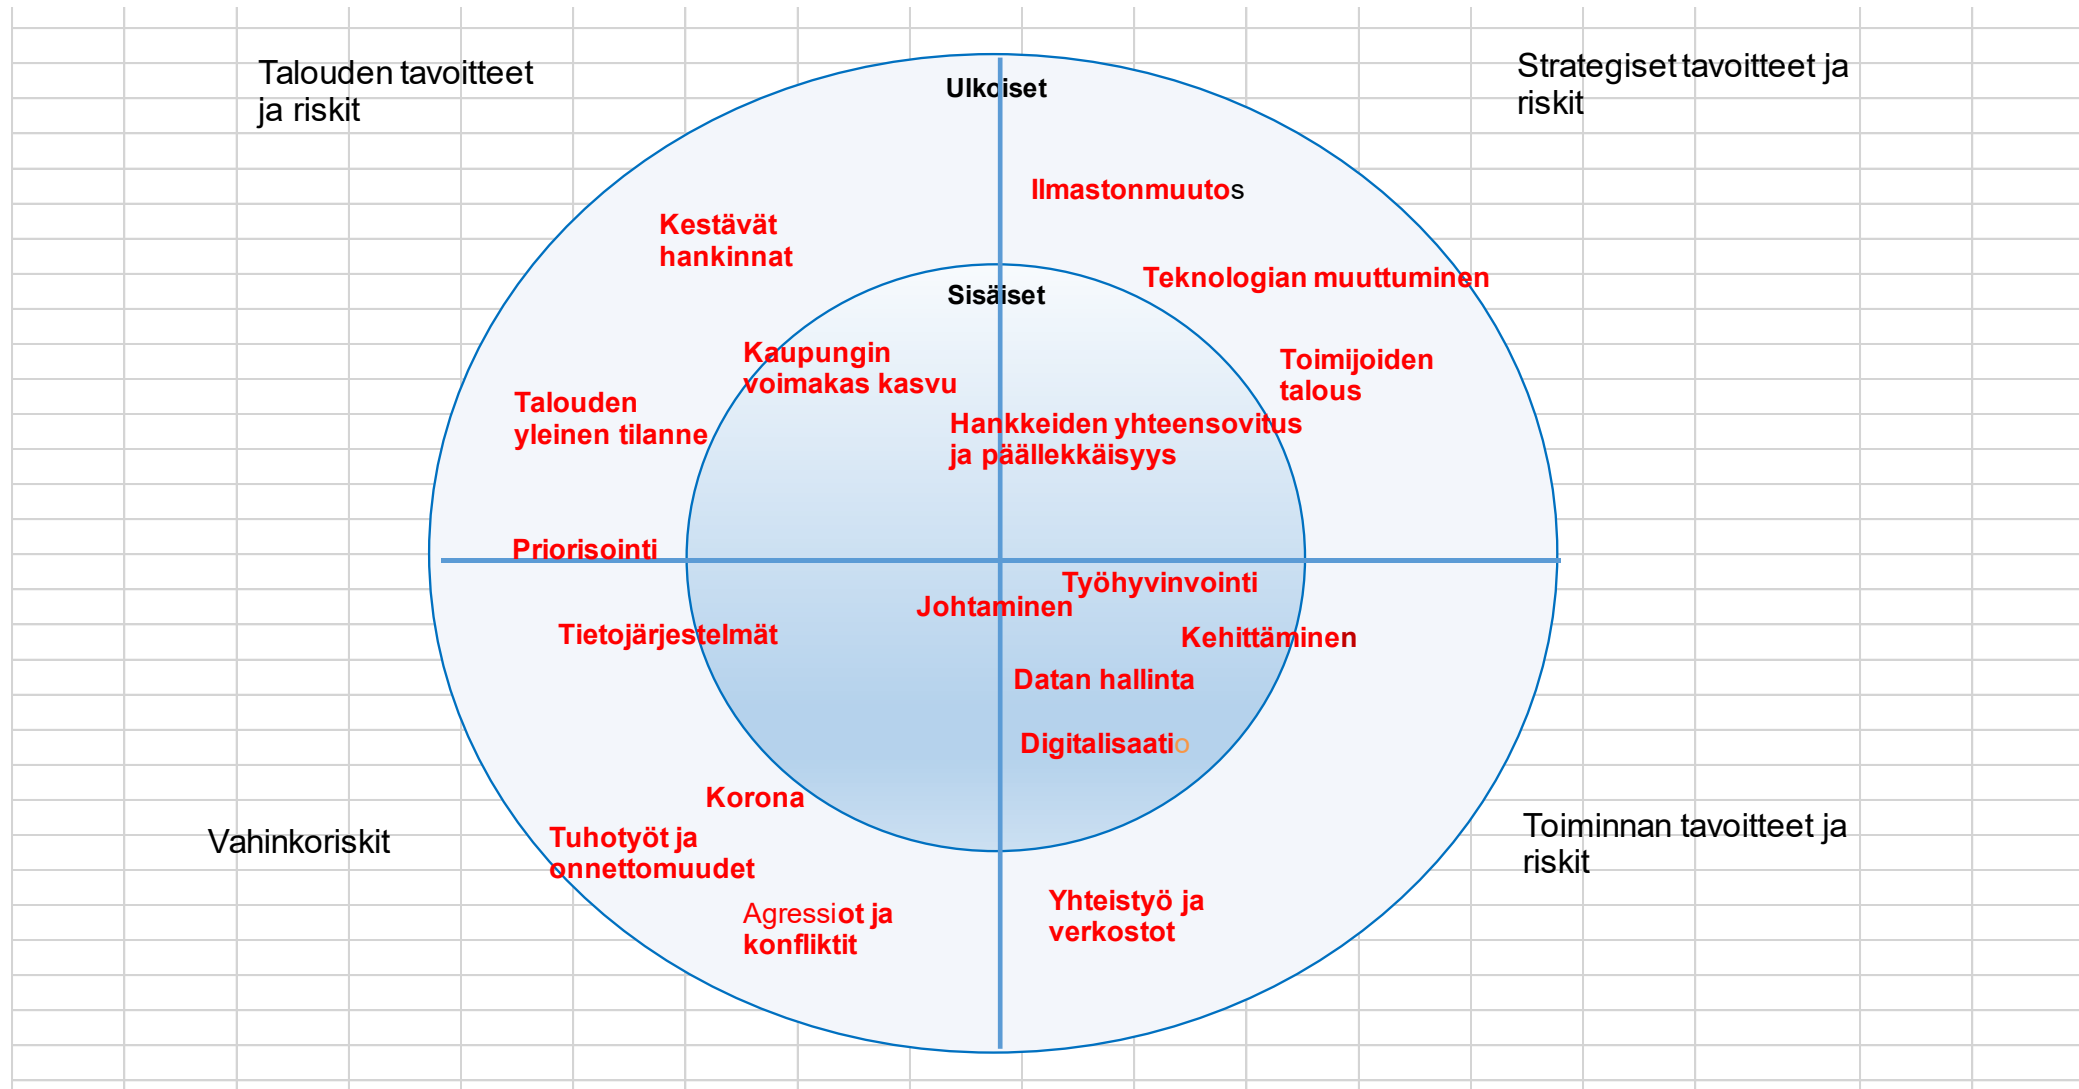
Talouden tavoitteet ja riskit

Ulkoiset

Strategiset tavoitteet ja riskit

Ilmastonmuutos

Kestävät hankinnat

Teknologian muuttuminen

Sisäiset

Kaupungin voimakas kasvu

Toimijoiden talous

Talouden yleinen tilanne

Hankkeiden yhteensovitus ja päällekkäisyys

Priorisointi

Työhyvinvointi

Johtaminen

Tietojärjestelmät

Kehittäminen

Datan hallinta

Digitalisaatio

Korona

Vahinkoriskit

Tuhotyöt ja onnettomuudet

Toiminnan tavoitteet ja riskit

Yhteistyö ja verkostot

Agressiot ja konfliktit